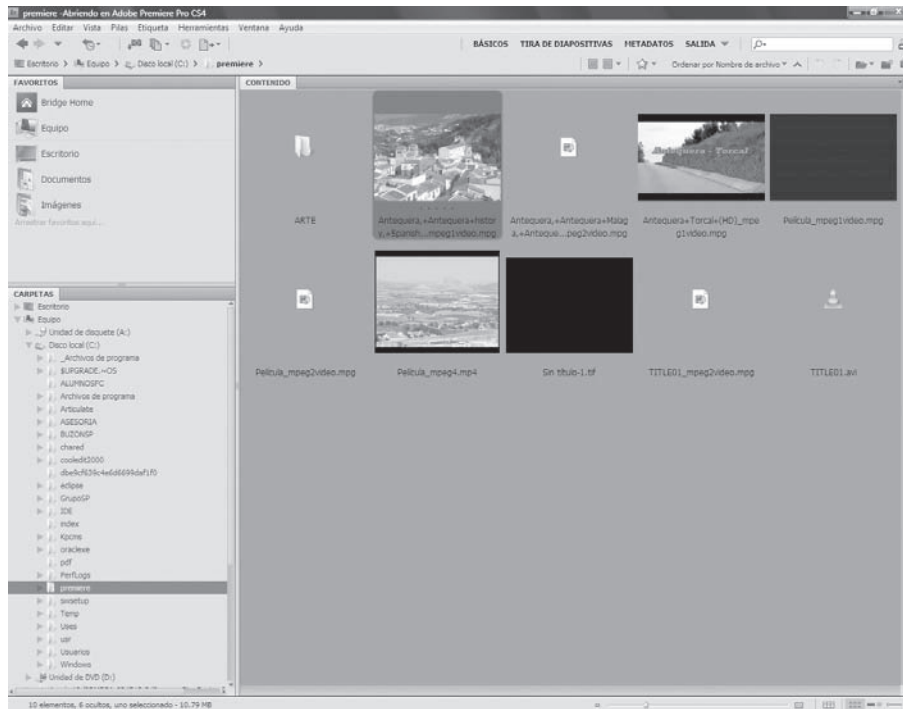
premiere -Abriendo en Adobe Premiere Pro CS4

Archivo Editar Vista Pilas Etiqueta Herramientas Ventana Ayuda

BÁSICOS TIRA DE DIAPOSITIVAS METADATOS SALIDA

Escritorio > Equipo > Disco local (C:) > premiere >

Ordenar por Nombre de archivo

FAVORITOS

Bridge Home

Equipo

Escritorio

Documentos

Imágenes

Arrastrar favoritos aquí...

CARPETAS

Escritorio

Equipo

Unidad de disquete (A:)

Disco local (C:)

_Archivos de programa

$UPGRADE.~OS

ALUMNOSFC

Archivos de programa

Articulate

ASESORIA

BUZONSP

chared

cooledit2000

dbe9cf639c4e6d6699daf1f0

eclipse

GrupoSP

IDE

index

Kpcms

oraclexe

pdf

PerfLogs

premiere

swsetup

Temp

Uses

usr

Usuarios

Windows

Unidad de DVD (D:)

CONTENIDO

AKTE

Antequera,+Antequera+history,+Spanish...mpeg1video.mpg

Antequera,+Antequera+Malaga,+Antique...peg2video.mpg

Antequera+Torcal+(HD)_mpeg1video.mpg

Pelicula_mpeg1video.mpg

Pelicula_mpeg2video.mpg

Pelicula_mpeg4.mp4

Sin título-1.tif

TITLE01_mpeg2video.mpg

TITLE01.avi

10 elementos, 6 ocultos, uno seleccionado - 10.79 MB